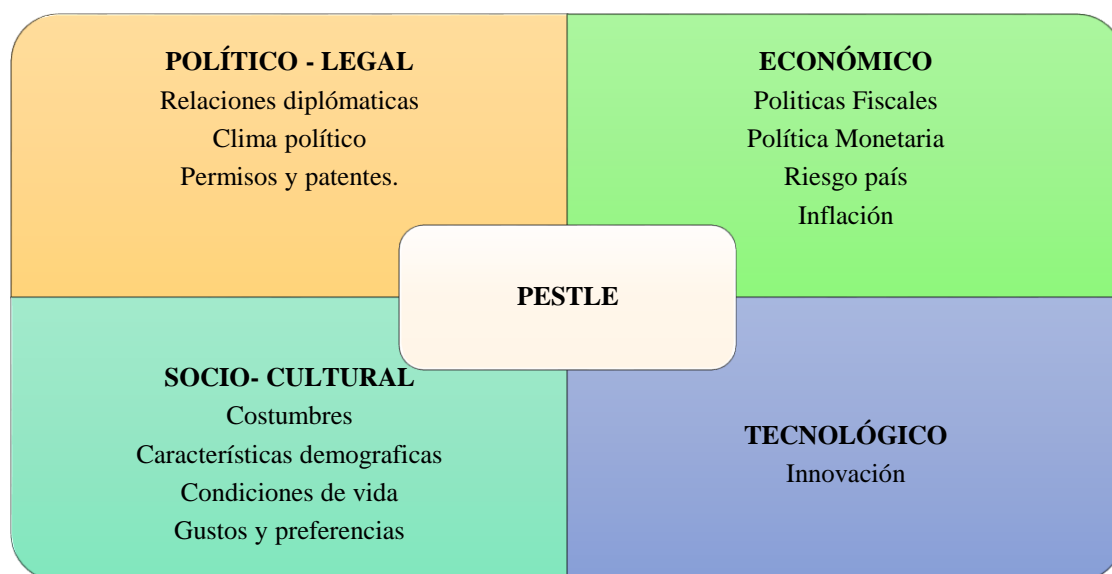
POLÍTICO - LEGAL
Relaciones diplómaticas
Clima político
Permisos y patentes.

ECONÓMICO
Politicas Fiscales
Política Monetaria
Riesgo país
Inflación

PESTLE

SOCIO- CULTURAL
Costumbres
Características demograficas
Condiciones de vida
Gustos y preferencias

TECNOLÓGICO
Innovación